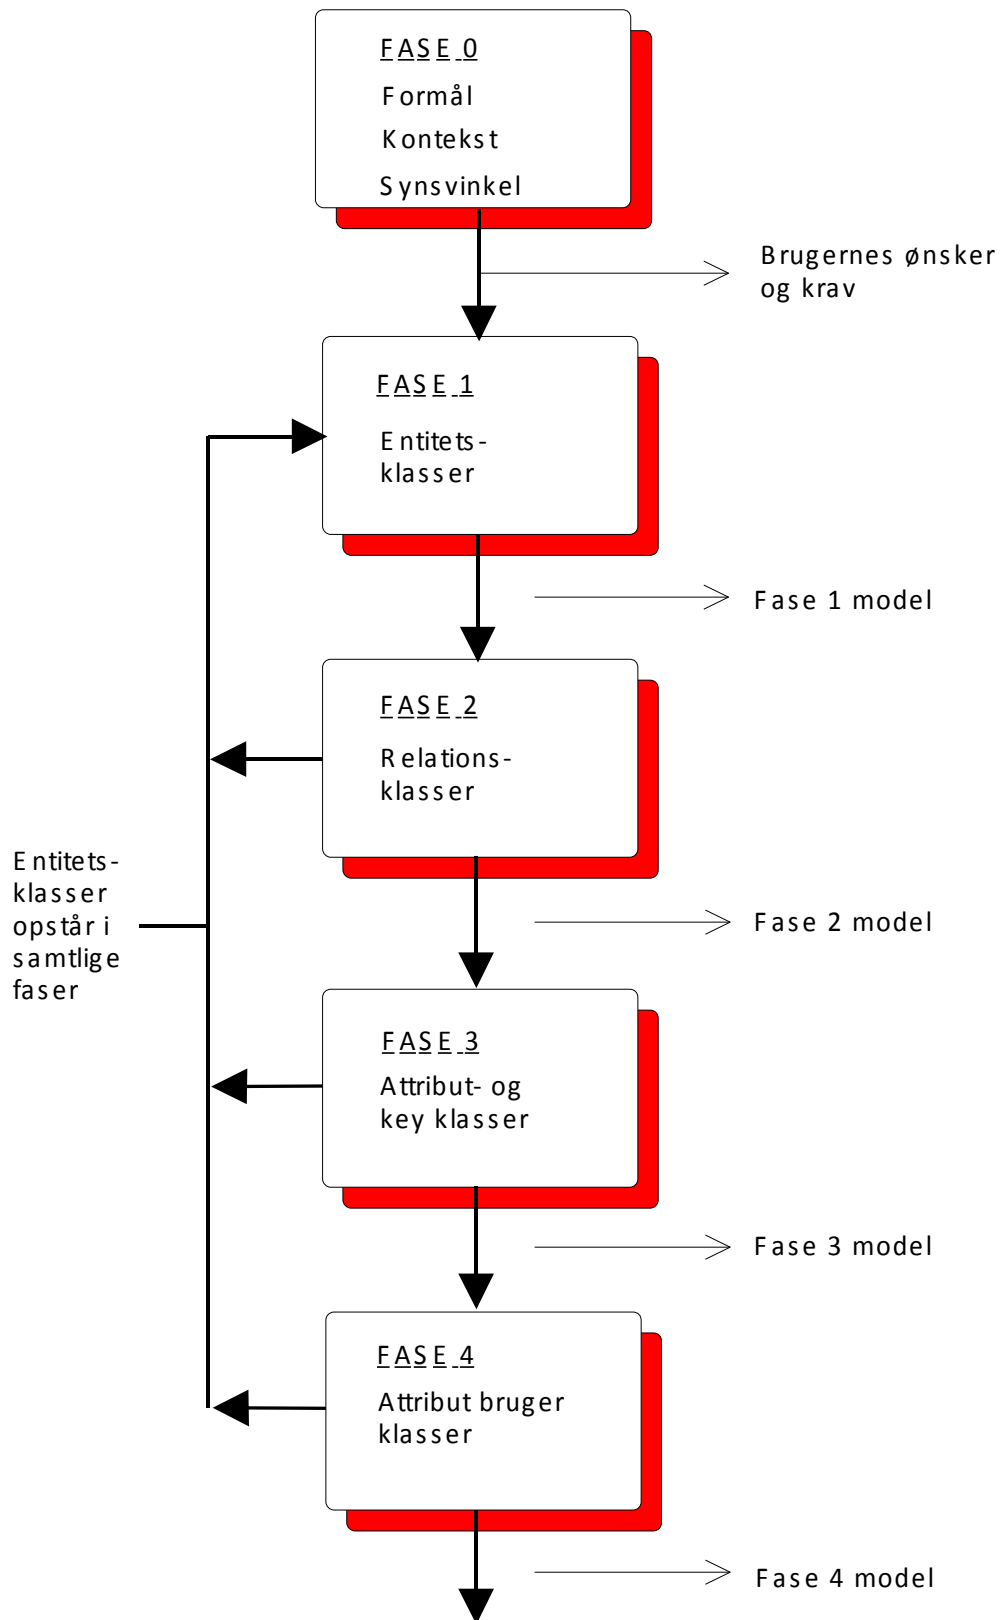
FASE 0
Formål
Kontekst
Synsvinkel

Brugernes ønsker og krav

FASE 1
Entitetsklasser

Fase 1 model

FASE 2
Relationsklasser

Entitetsklasser opstår i samtlige faser

Fase 2 model

FASE 3
Attribut- og key klasser

Fase 3 model

FASE 4
Attribut bruger klasser

Fase 4 model